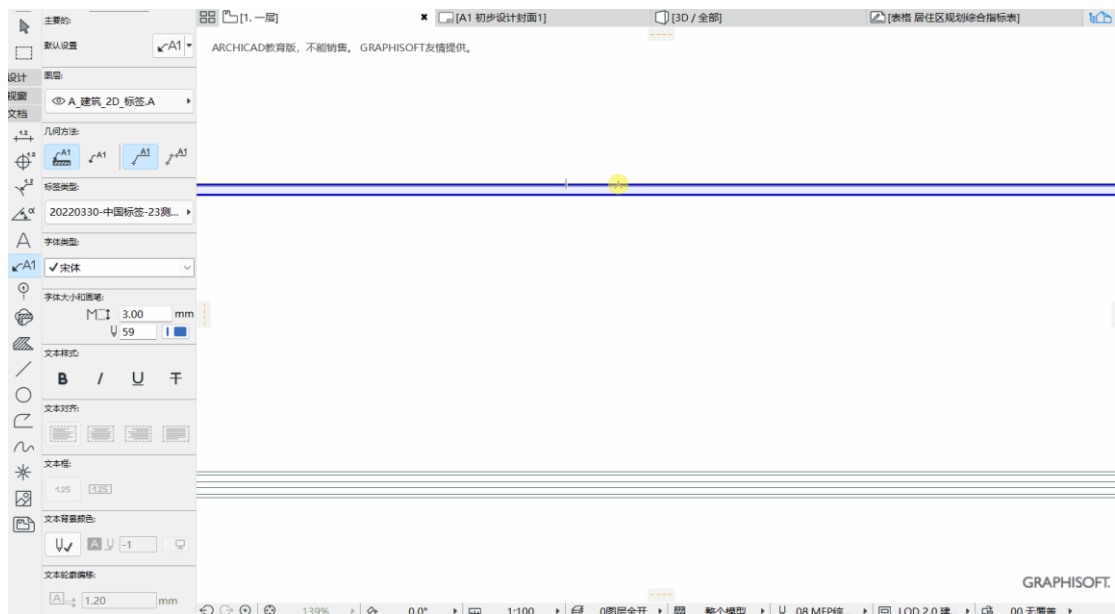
设计
视窗
文档

主要的:
默认设置
A1
图层:
A_建筑_2D_标签.A
几何方法:
A1 A1 A1 A1
标签类型:
20220330-中国标签-23测...
字体类型:
✓宋体
字体大小和画笔:
3.00 mm
59
文本样式:
B I U T
文本对齐:
文本框:
125 125
文本背景颜色:
-1
文本轮廓偏移:
1.20 mm

[1. 一层]
[A1 初步设计封面1]
[3D / 全部]
[表格 居住区规划综合指标表]

ARCHICAD教育版，不能销售。GRAPHISOFT友情提供。

GRAPHISOFT.

139% 0.0° 1:100 0图层全开 整个模型 08 MEP线 LOD 2.0 建 00 无覆盖